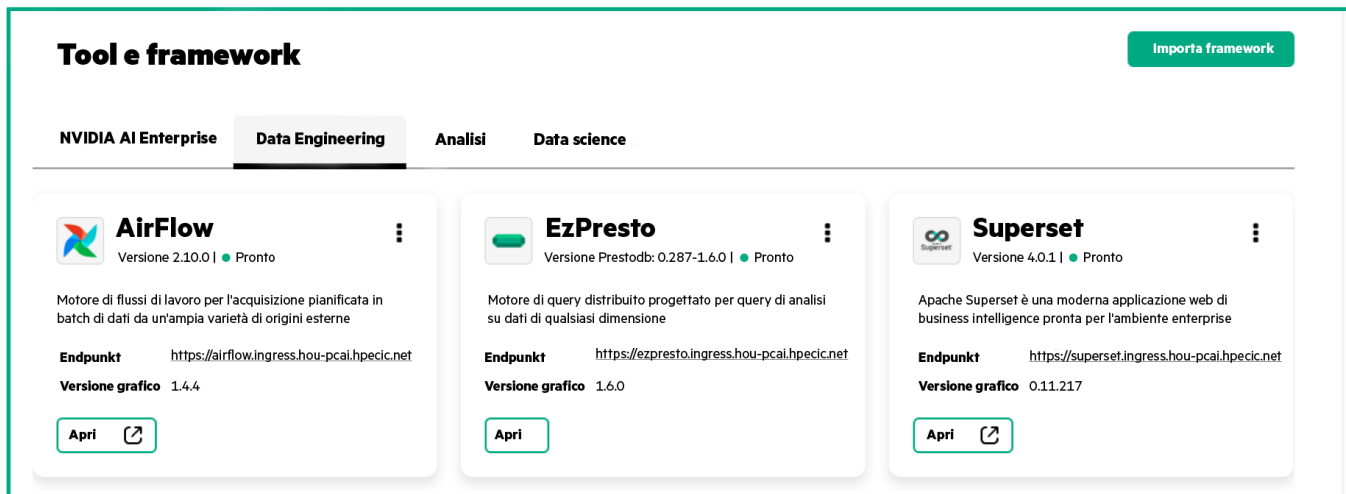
Tool e framework

Importa framework

NVIDIA AI Enterprise | Data Engineering | Analisi | Data science

AirFlow
Versione 2.10.0 | Pronto

Motore di flussi di lavoro per l'acquisizione pianificata in batch di dati da un'ampia varietà di origini esterne

Endpunkt https://airflow.ingress.hou-pcai.hpecic.net
Versione grafico 1.4.4

Apri

EzPresto
Versione Prestodb: 0.287-1.6.0 | Pronto

Motore di query distribuito progettato per query di analisi su dati di qualsiasi dimensione

Endpunkt https://ezpresto.ingress.hou-pcai.hpecic.net
Versione grafico 1.6.0

Apri

Superset
Superset
Versione 4.0.1 | Pronto

Apache Superset è una moderna applicazione web di business intelligence pronta per l'ambiente enterprise

Endpunkt https://superset.ingress.hou-pcai.hpecic.net
Versione grafico 0.11.217

Apri